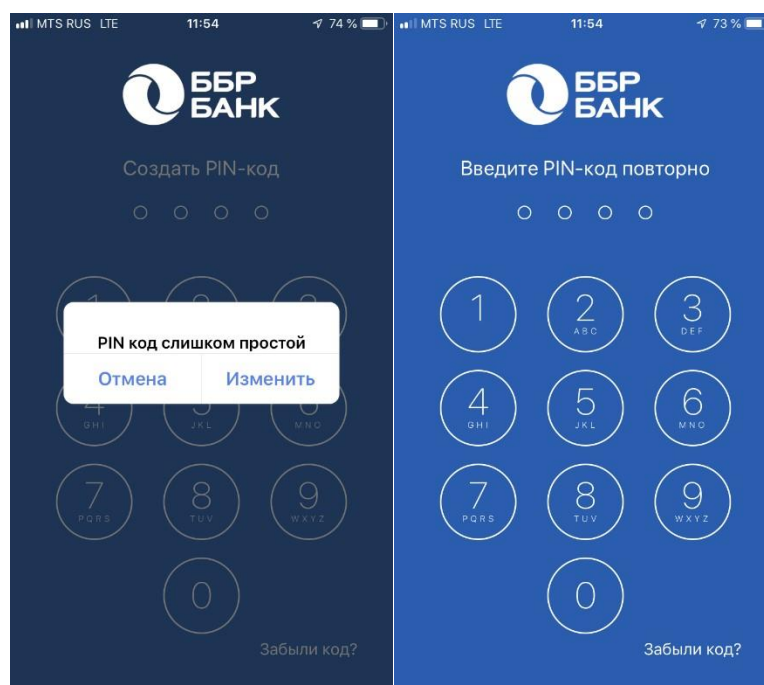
MTS RUS LTE 11:54 74 %

ББР БАНК

Создать PIN-код

PIN код слишком простой

Отмена Изменить

4 GHI 5 JKL 6 MNO

7 PQRS 8 TUV 9 WXYZ

0

Забыли код?

MTS RUS LTE 11:54 73 %

ББР БАНК

Введите PIN-код повторно

1 2 ABC 3 DEF

4 GHI 5 JKL 6 MNO

7 PQRS 8 TUV 9 WXYZ

0

Забыли код?